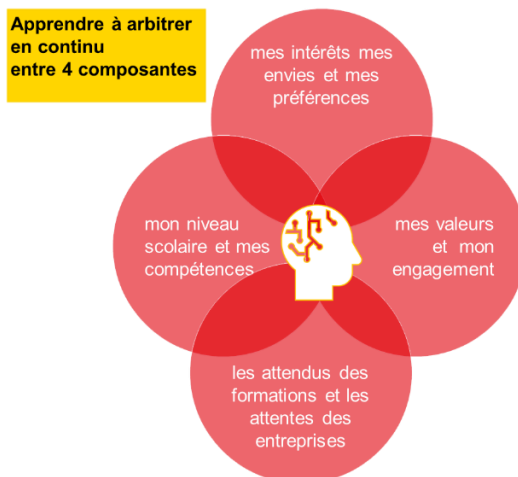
Apprendre à arbitrer en continu entre 4 composantes

mes intérêts mes envies et mes préférences

mon niveau scolaire et mes compétences

mes valeurs et mon engagement

les attendus des formations et les attentes des entreprises